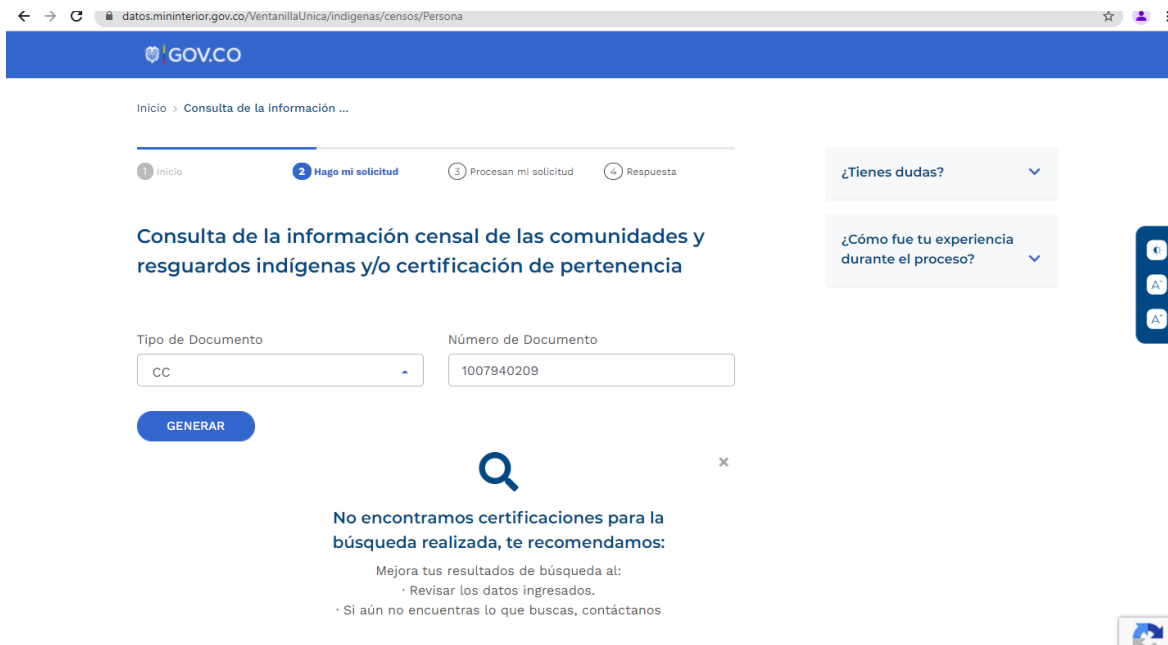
datos.mininterior.gov.co/VentanillaUnica/indigenas/censos/Persona

GOV.CO

Inicio > Consulta de la información ...

1 Inicio
2 Hago mi solicitud
3 Procesan mi solicitud
4 Respuesta

¿Tienes dudas?

¿Cómo fue tu experiencia durante el proceso?

Consulta de la información censal de las comunidades y resguardos indígenas y/o certificación de pertenencia

Tipo de Documento
CC

Número de Documento
1007940209

GENERAR

×

No encontramos certificaciones para la búsqueda realizada, te recomendamos:

Mejora tus resultados de búsqueda al:
· Revisar los datos ingresados.
· Si aún no encuentras lo que buscas, contáctanos